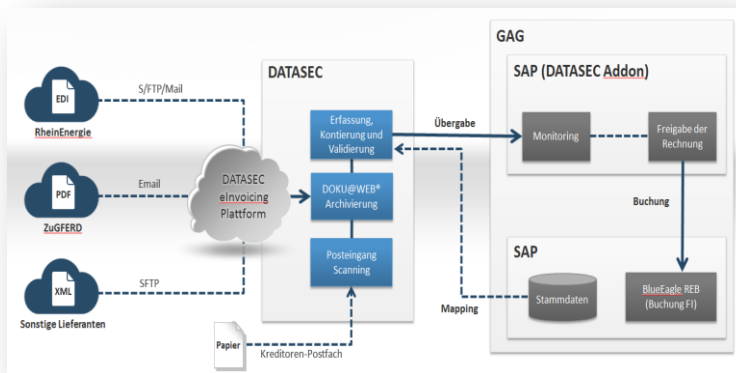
EDI
RheinEnergie
S/FTP/Mail

PDF
ZuGFERD
Email

XML
Sonstige Lieferanten
SFTP

DATASEC eInvoicing Plattform

DATASEC
Erfassung, Kontierung und Validierung
DOKU@WEB® Archivierung
Posteingang Scanning

Papier
Kreditoren-Postfach

Übergabe
Mapping

GAG
SAP (DATASEC Addon)
Monitoring
Freigabe der Rechnung
Buchung

SAP
Stammdaten
BlueEagle REB (Buchung FI)